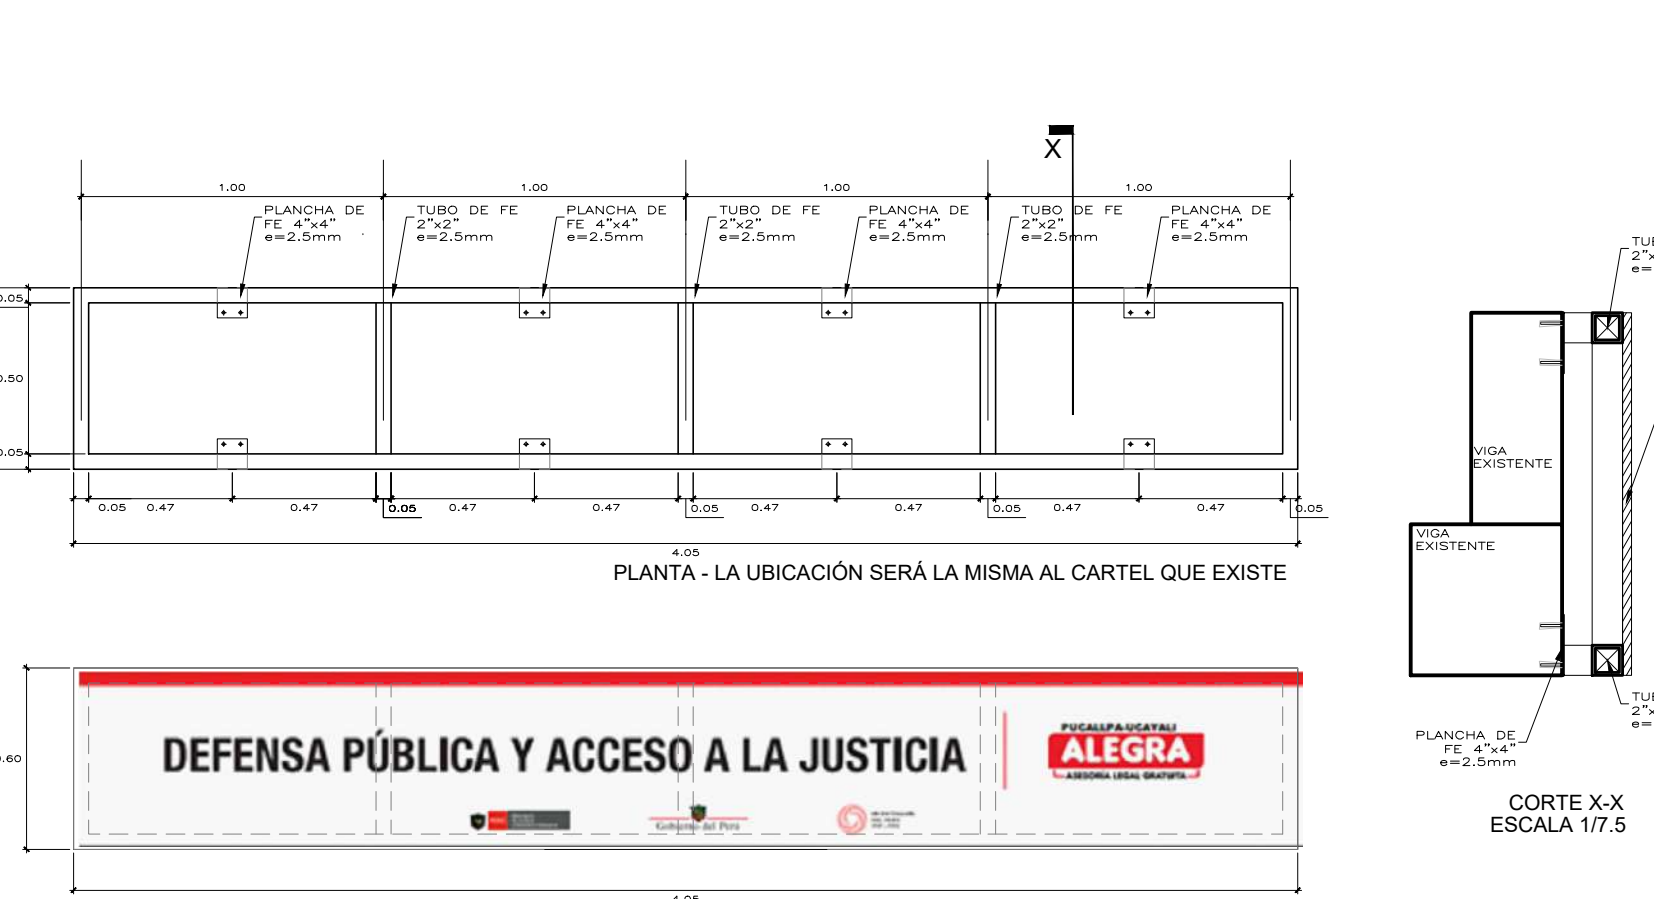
X

1.00
1.00
1.00
1.00

PLANCHA DE FE 4"x4" e=2.5mm
TUBO DE FE 2"x2" e=2.5mm
PLANCHA DE FE 4"x4" e=2.5mm
TUBO DE FE 2"x2" e=2.5mm
PLANCHA DE FE 4"x4" e=2.5mm
TUBO DE FE 2"x2" e=2.5mm
PLANCHA DE FE 4"x4" e=2.5mm

0.05
0.50
0.05

0.05 0.47 0.47 0.05 0.47 0.47 0.05 0.47 0.47 0.05 0.47 0.47 0.05

4.05

PLANTA - LA UBICACIÓN SERÁ LA MISMA AL CARTEL QUE EXISTE

0.60

DEFENSA PÚBLICA Y ACCESO A LA JUSTICIA

PUCALLPA-UCAYALI
ALEGRA
ASESORIA LEGAL GRATUITA

Gobierno del Perú

TUB 2"x e=

VIGA EXISTENTE

VIGA EXISTENTE

TUB 2"x e=

PLANCHA DE FE 4"x4" e=2.5mm

CORTE X-X
ESCALA 1/7.5